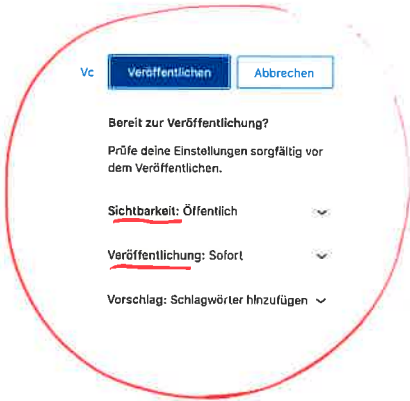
Vc Veröffentlichen Abbrechen

Bereit zur Veröffentlichung?

Prüfe deine Einstellungen sorgfältig vor dem Veröffentlichen.

Sichtbarkeit: Öffentlich

Veröffentlichung: Sofort

Vorschlag: Schlagwörter hinzufügen